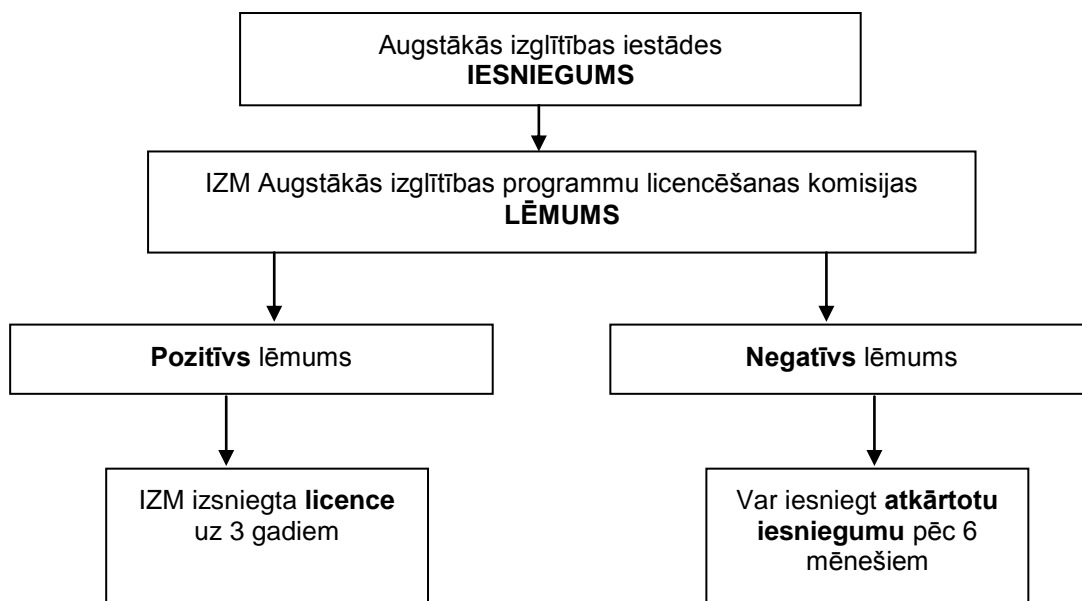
Augstākās izglītības iestādes
IESNIEGUMS

IZM Augstākās izglītības programmu licencēšanas komisijas
LĒMUMS

Pozitīvs lēmums

Negatīvs lēmums

IZM izsniegta licence uz 3 gadiem

Var iesniegt atkārtotu iesniegumu pēc 6 mēnešiem